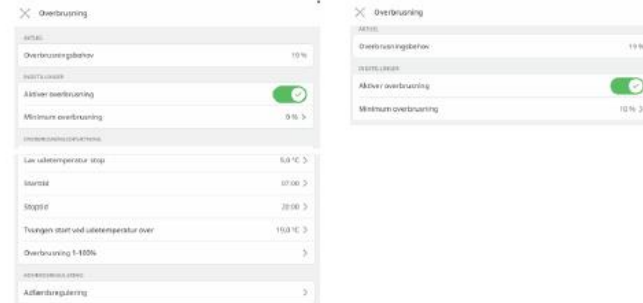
Overbrusning

AKTUEL

Overbrusningsbehov 10 %

INDSTILLINGER

Aktiver overbrusning

Minimum overbrusning 0 % >

OVERBRUSNINGSREGULERING

Lav udetemperatur stop 5,0 °C >

Starttid 07:00 >

Stoptid 20:00 >

Tvungen start ved udetemperatur over 15,0 °C >

Overbrusning 1-100% >

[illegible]

Aflæbsregulering >

Overbrusning

AKTUEL

Overbrusningsbehov 10 %

INDSTILLINGER

Aktiver overbrusning

Minimum overbrusning 10 % >